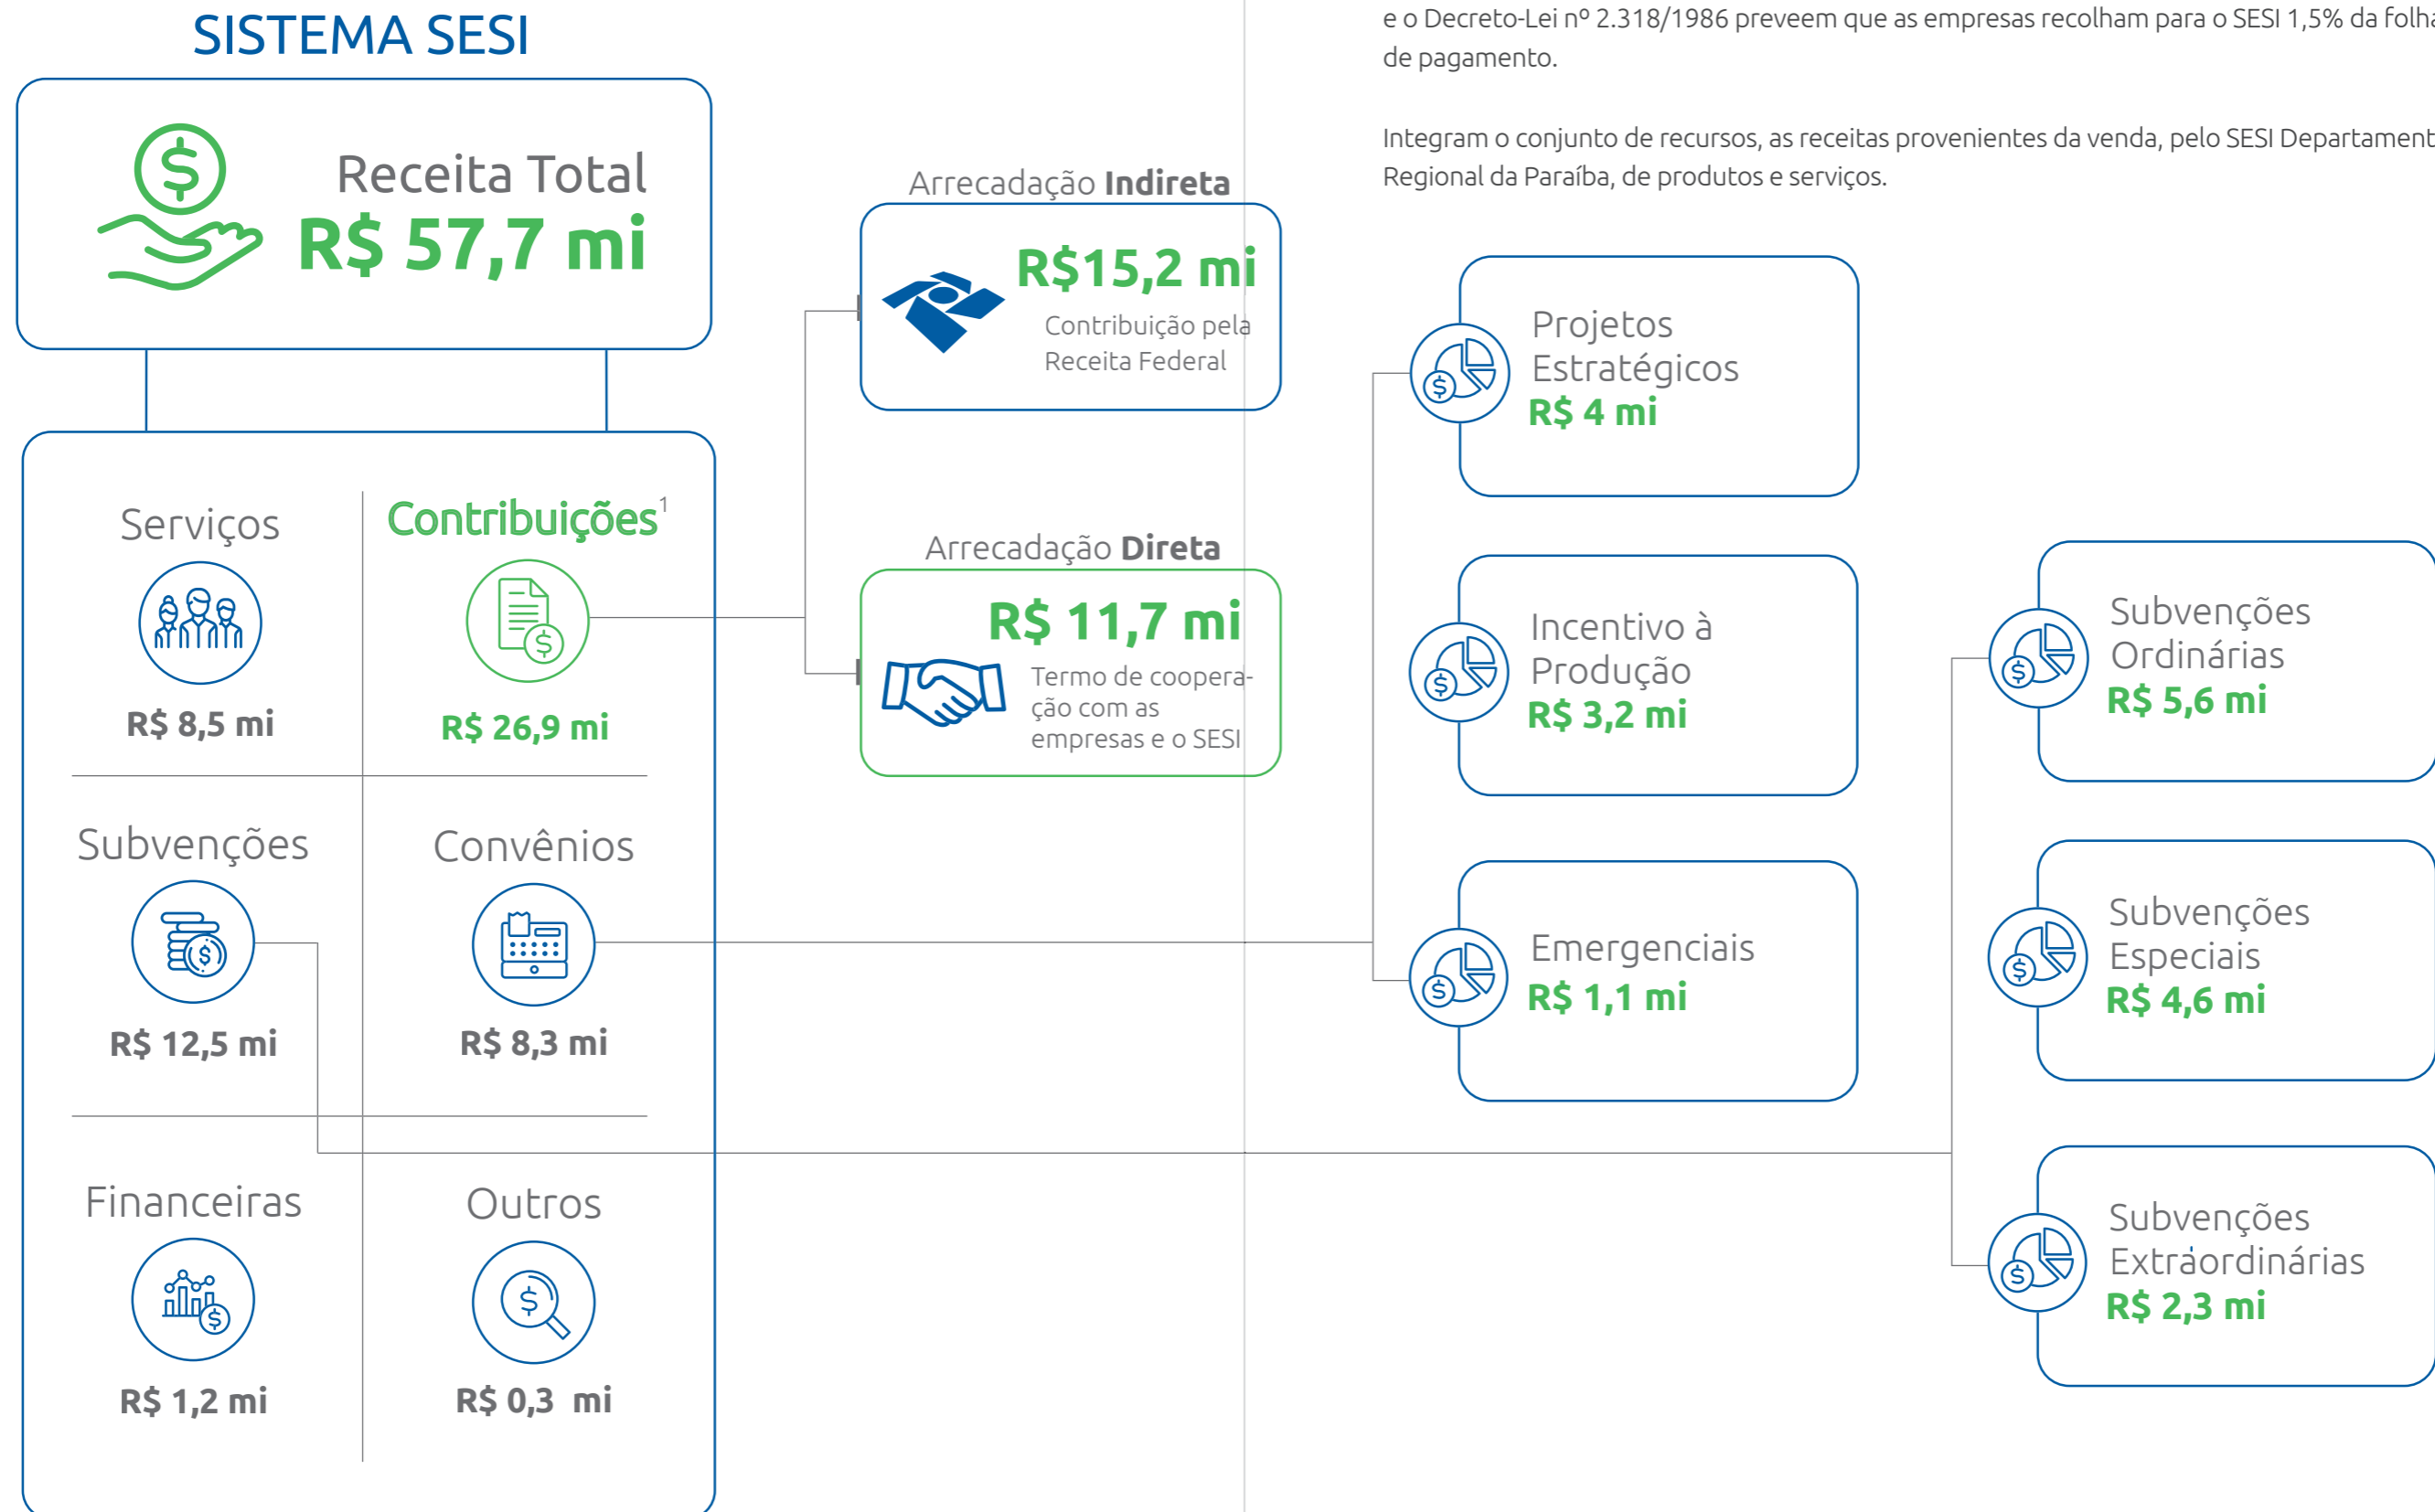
SISTEMA SESI

Receita Total
R$ 57,7 mi

Serviços
R$ 8,5 mi

Contribuições$^1$
R$ 26,9 mi

Subvenções
R$ 12,5 mi

Convênios
R$ 8,3 mi

Financeiras
R$ 1,2 mi

Outros
R$ 0,3 mi

Arrecadação Indireta
R$15,2 mi
Contribuição pela Receita Federal

Arrecadação Direta
R$ 11,7 mi
Termo de cooperação com as empresas e o SESI

e o Decreto-Lei nº 2.318/1986 preveem que as empresas recolham para o SESI 1,5% da folh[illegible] de pagamento.

Integram o conjunto de recursos, as receitas provenientes da venda, pelo SESI Departament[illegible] Regional da Paraíba, de produtos e serviços.

Projetos Estratégicos
R$ 4 mi

Incentivo à Produção
R$ 3,2 mi

Emergenciais
R$ 1,1 mi

Subvenções Ordinárias
R$ 5,6 mi

Subvenções Especiais
R$ 4,6 mi

Subvenções Extraordinárias
R$ 2,3 mi